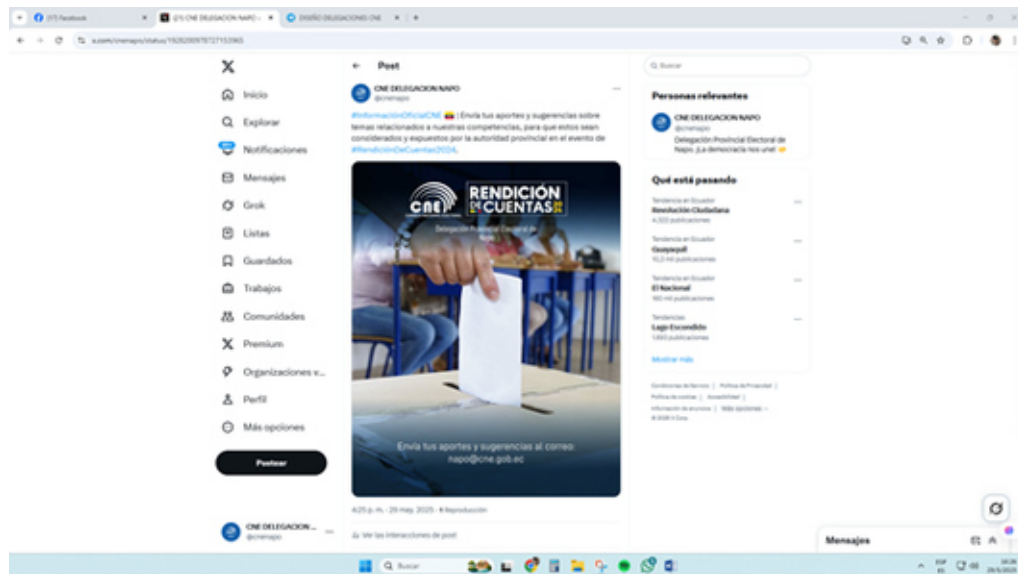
(17) Facebook
(21) CNE DELEGACION NAPO
DISEÑO DELEGACIONES CNE

x.com/cnenapo/status/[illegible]

X
Inicio
Explorar
Notificaciones
Mensajes
Grok
Listas
Guardados
Trabajos
Comunidades
Premium
Organizaciones v...
Perfil
Más opciones
Postear

CNE DELEGACION ...
@cnenapo

Post

CNE DELEGACION NAPO
@cnenapo

#InformaciónOficialCNE | Envía tus aportes y sugerencias sobre temas relacionados a nuestras competencias, para que estos sean considerados y expuestos por la autoridad provincial en el evento de #RendiciónDeCuentas2024.

CNE
RENDICIÓN DE CUENTAS
Delegación Provincial Electoral de Napo

Envía tus aportes y sugerencias al correo:
napo@cne.gob.ec

4:25 p. m. · 29 may. 2025 · 4 Reproducción

Ver las interacciones del post

Buscar

Personas relevantes
CNE DELEGACION NAPO
@cnenapo
Delegación Provincial Electoral de Napo. ¡La democracia nos une!

Qué está pasando
Tendencia en Ecuador
Revolución Ciudadana
4.333 publicaciones
Tendencia en Ecuador
Guayaquil
10,3 mil publicaciones
Tendencia en Ecuador
El Nacional
160 mil publicaciones
Tendencias
Lago Escondido
1.663 publicaciones
Mostrar más

Condiciones de Servicio | Política de Privacidad | Política de cookies | Accesibilidad | Información de anuncios | Más opciones ... © 2025 X Corp.

Mensajes

Buscar